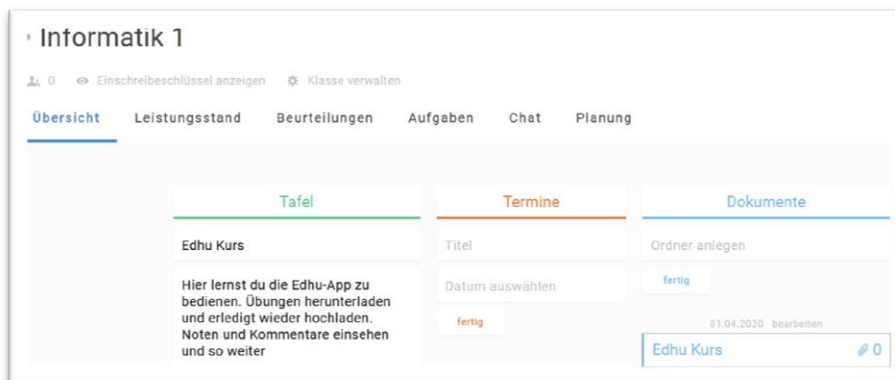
Informatik 1

0 Einschreibeschlüssel anzeigen Klasse verwalten

Übersicht Leistungsstand Beurteilungen Aufgaben Chat Planung

Tafel

Edhu Kurs

Hier lernst du die Edhu-App zu bedienen. Übungen herunterladen und erledigt wieder hochladen. Noten und Kommentare einsehen und so weiter

Termine

Titel

Datum auswählen

fertig

Dokumente

Ordner anlegen

fertig

01.04.2020 bearbeiten

Edhu Kurs 0